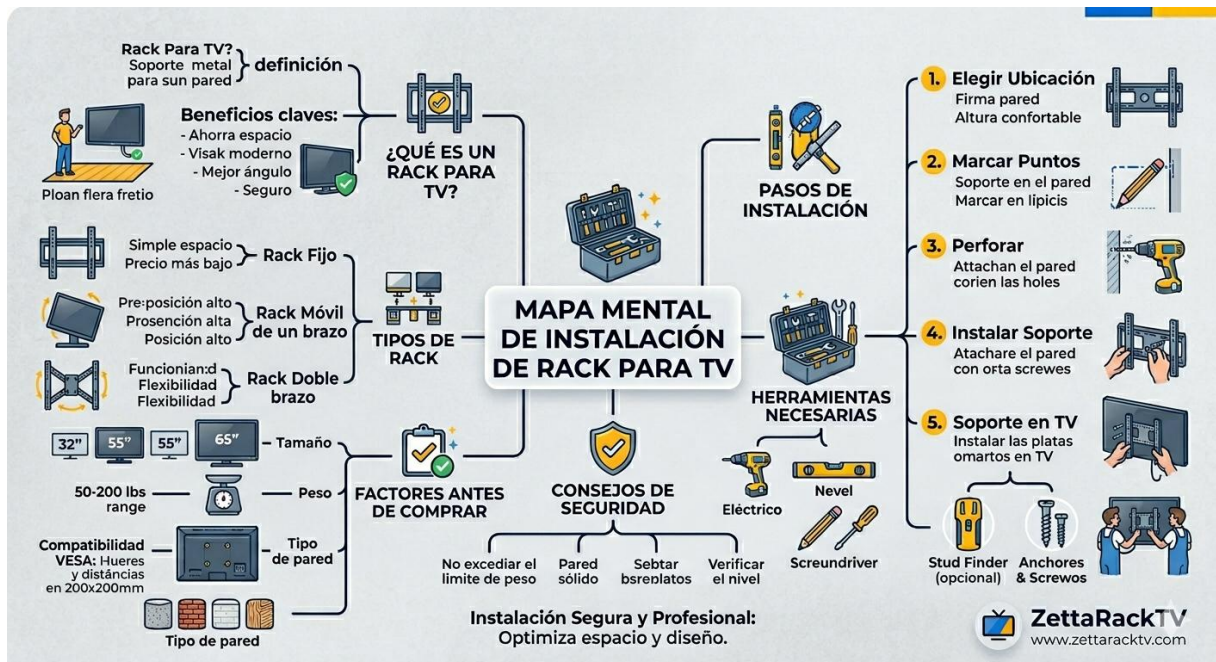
MAPA MENTAL DE INSTALACIÓN DE RACK PARA TV

¿QUÉ ES UN RACK PARA TV?

Rack Para TV? Soporte metal para sun pared } definición

Beneficios claves:
- Ahorra espacio
- Visak moderno
- Mejor ángulo
- Seguro

Ploan flera fretio

TIPOS DE RACK

Simple espacio
Precio más bajo } Rack Fijo

Pre:posición alto
Prosención alta
Posición alto } Rack Móvil de un brazo

Funcionian:d
Flexibilidad
Flexibilidad } Rack Doble brazo

FACTORES ANTES DE COMPRAR

32" 55" 55" 65" - Tamaño

50-200 lbs range - Peso

Compatibilidad VESA: Hueres y distáncias en 200x200mm - Tipo de pared

Tipo de pared

CONSEJOS DE SEGURIDAD

No excediar el limite de peso
Pared sólido
Sebtar bsreplatos
Verificar el nivel

Instalación Segura y Profesional: Optimiza espacio y diseño.

PASOS DE INSTALACIÓN

1. Elegir Ubicación
Firma pared
Altura confortable

2. Marcar Puntos
Soporte en el pared
Marcar en lipicis

3. Perforar
Attachan el pared corien las holes

4. Instalar Soporte
Atachare el pared con orta screwes

5. Soporte en TV
Instalar las platas omartos en TV

HERRAMIENTAS NECESARIAS

Eléctrico
Nevel
Screundriver
Stud Finder (opcional)
Anchores & Screwos

ZettaRackTV
www.zettaracktv.com